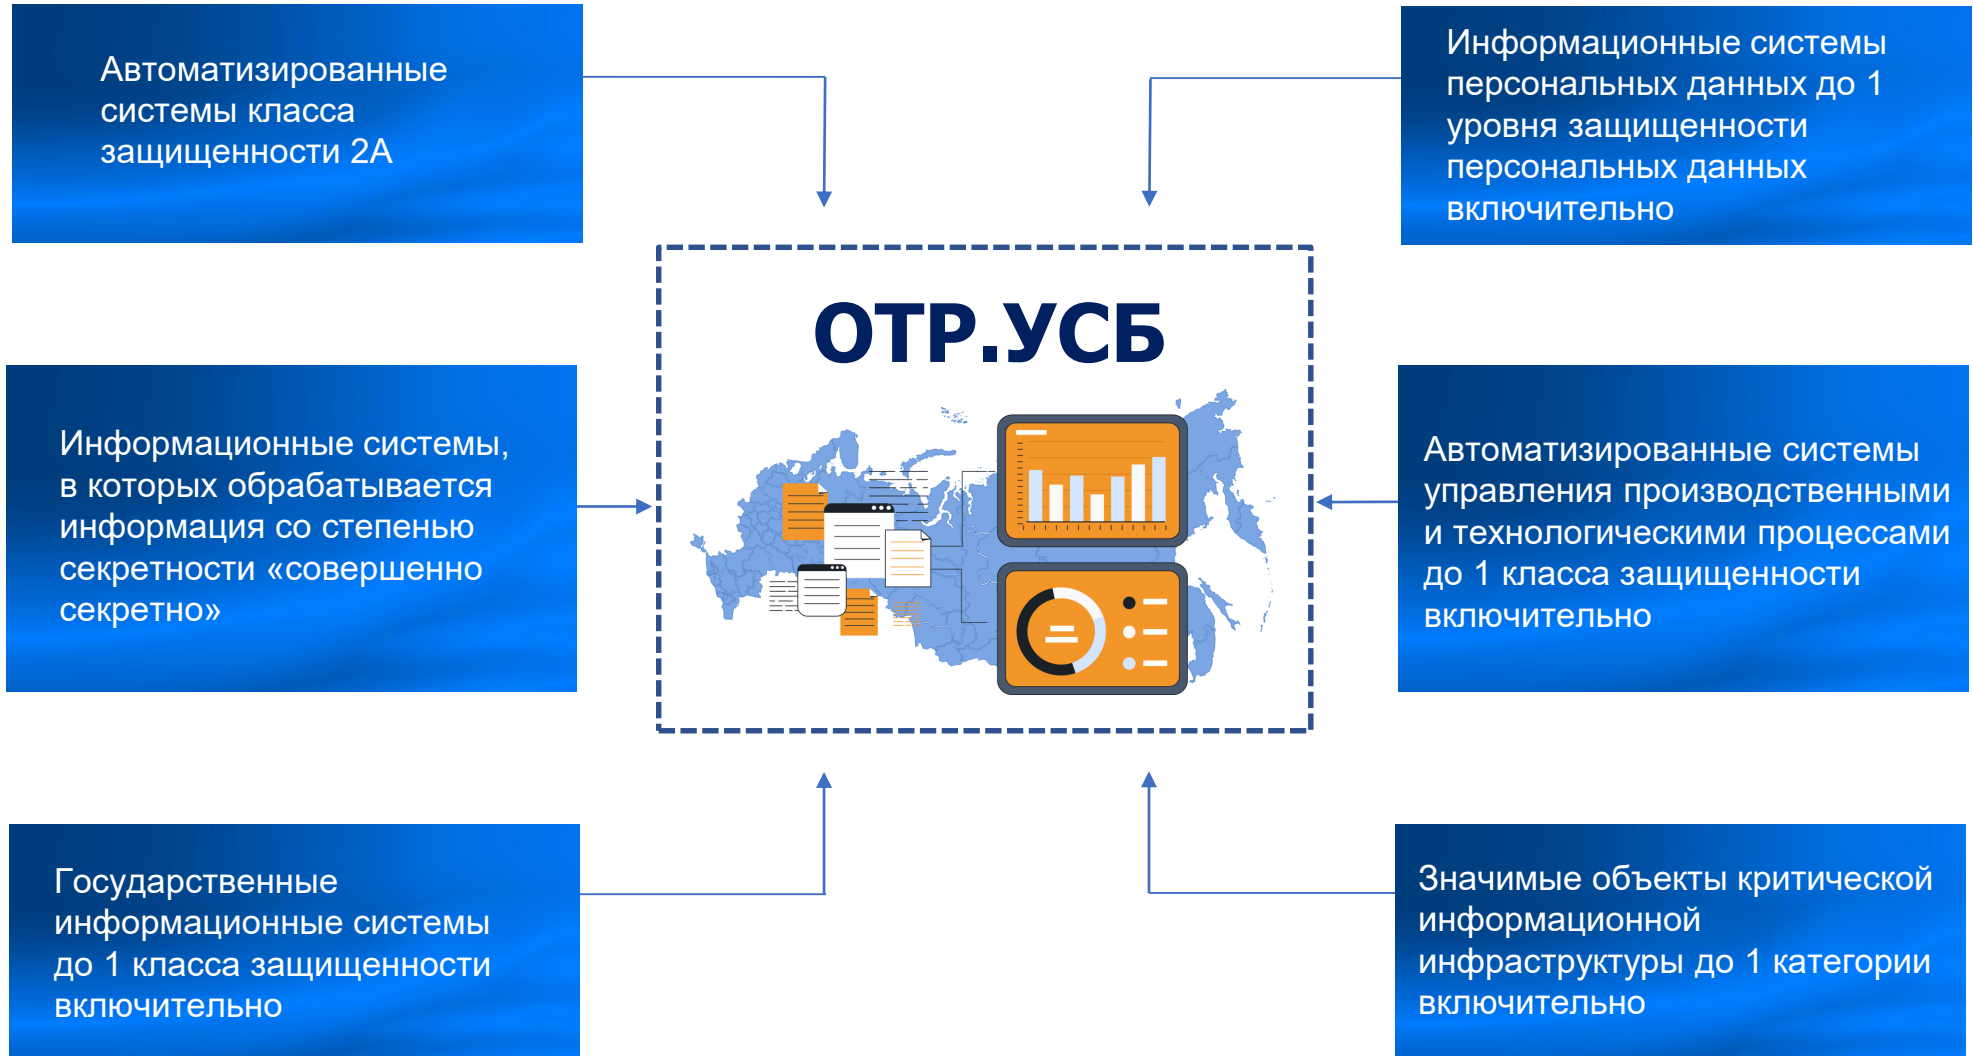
Автоматизированные системы класса защищенности 2А

Информационные системы персональных данных до 1 уровня защищенности персональных данных включительно

ОТР.УСБ

Информационные системы, в которых обрабатывается информация со степенью секретности «совершенно секретно»

Автоматизированные системы управления производственными и технологическими процессами до 1 класса защищенности включительно

Государственные информационные системы до 1 класса защищенности включительно

Значимые объекты критической информационной инфраструктуры до 1 категории включительно